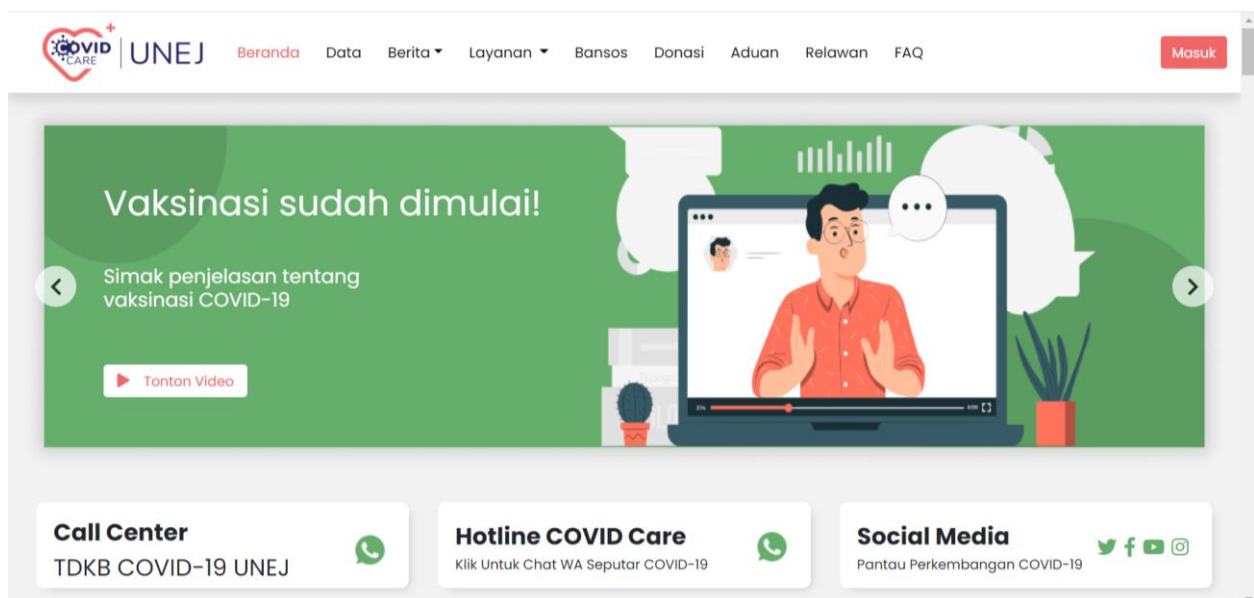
COVID CARE | UNEJ

Beranda Data Berita Layanan Bansos Donasi Aduan Relawan FAQ

Masuk

Vaksinasi sudah dimulai!

Simak penjelasan tentang vaksinasi COVID-19

Tonton Video

Call Center
TDKB COVID-19 UNEJ

Hotline COVID Care
Klik Untuk Chat WA Seputar COVID-19

Social Media
Pantau Perkembangan COVID-19